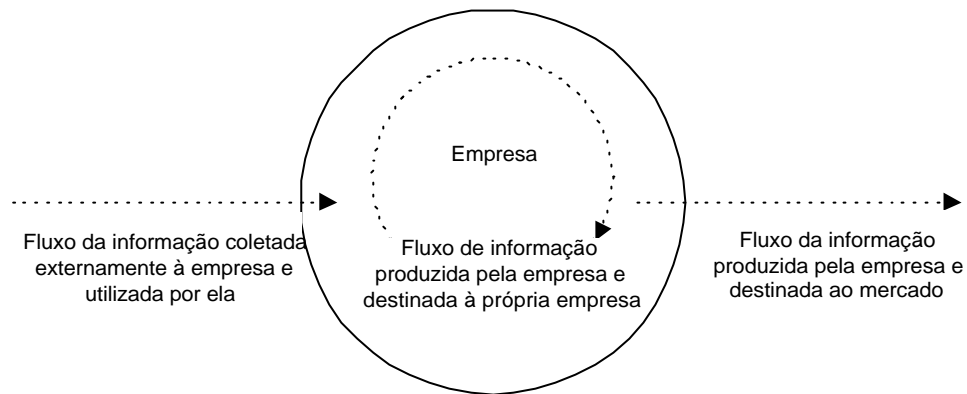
Empresa

Fluxo da informação coletada externamente à empresa e utilizada por ela

Fluxo de informação produzida pela empresa e destinada à própria empresa

Fluxo da informação produzida pela empresa e destinada ao mercado